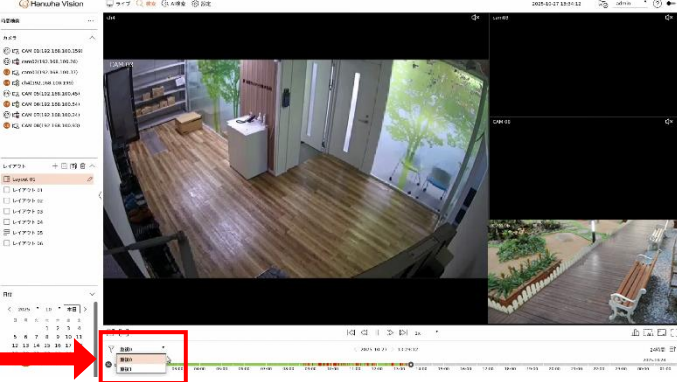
Hanwha Vision

ライブ

2025-10-27 13:34:12

admin

カメラ

CAM 01(192.168.100.158)

CAM 03(192.168.100.15)

CAM 05(192.168.100.45)

CAM 06(192.168.100.54)

CAM 07(192.168.100.55)

CAM 08(192.168.100.63)

レイアウト

Layout 01

レイアウト 01

レイアウト 02

レイアウト 03

レイアウト 04

レイアウト 05

レイアウト 06

日付

2025

10

今日

5 6 7 8 9 10 11

12 13 14 15 16 17

CAM 01

CAM 01

CAM 03

CAM 05

1x

2025-10-27

13:34:12

重複0

重複0

重複1